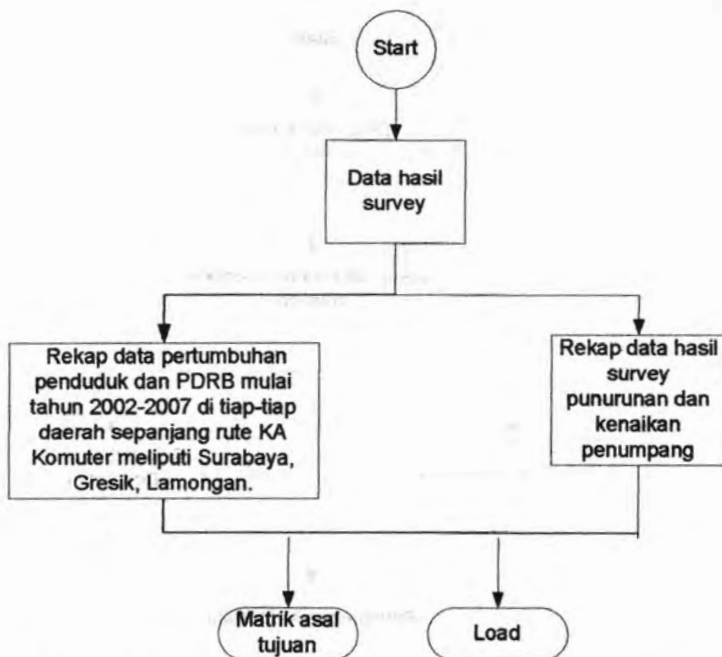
Start

Data hasil survey

Rekap data pertumbuhan penduduk dan PDRB mulai tahun 2002-2007 di tiap-tiap daerah sepanjang rute KA Komuter meliputi Surabaya, Gresik, Lamongan.

Rekap data hasil survey punurunan dan kenaikan penumpang

Matrik asal tujuan

Load